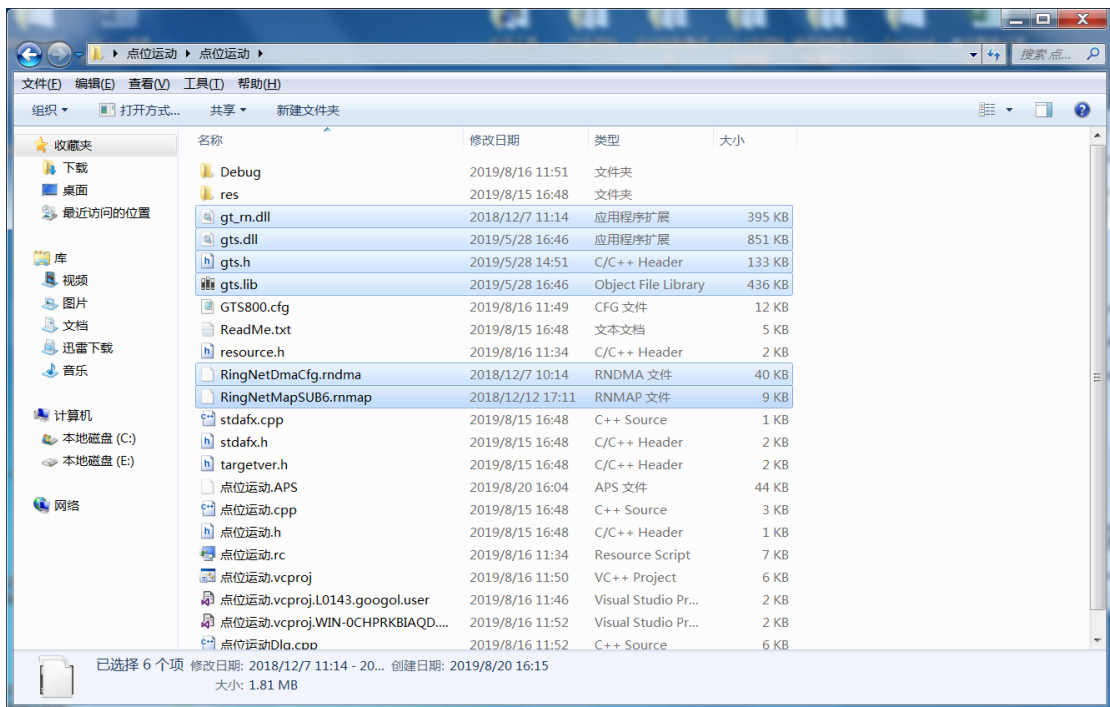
点位运动 ▸ 点位运动 ▸

搜索 点...

文件(F) 编辑(E) 查看(V) 工具(T) 帮助(H)

组织 ▾ 打开方式... 共享 ▾ 新建文件夹

收藏夹
下载
桌面
最近访问的位置

库
视频
图片
文档
迅雷下载
音乐

计算机
本地磁盘 (C:)
本地磁盘 (E:)

网络

| 名称 | 修改日期 | 类型 | 大小 |
|---|---|---|---|
| Debug | 2019/8/16 11:51 | 文件夹 | |
| res | 2019/8/15 16:48 | 文件夹 | |
| gt_rn.dll | 2018/12/7 11:14 | 应用程序扩展 | 395 KB |
| gts.dll | 2019/5/28 16:46 | 应用程序扩展 | 851 KB |
| gts.h | 2019/5/28 14:51 | C/C++ Header | 133 KB |
| gts.lib | 2019/5/28 16:46 | Object File Library | 436 KB |
| GTS800.cfg | 2019/8/16 11:49 | CFG 文件 | 12 KB |
| ReadMe.txt | 2019/8/15 16:48 | 文本文档 | 5 KB |
| resource.h | 2019/8/16 11:34 | C/C++ Header | 2 KB |
| RingNetDmaCfg.rndma | 2018/12/7 10:14 | RNDMA 文件 | 40 KB |
| RingNetMapSUB6.rnmap | 2018/12/12 17:11 | RNMAP 文件 | 9 KB |
| stdafx.cpp | 2019/8/15 16:48 | C++ Source | 1 KB |
| stdafx.h | 2019/8/15 16:48 | C/C++ Header | 2 KB |
| targetver.h | 2019/8/15 16:48 | C/C++ Header | 2 KB |
| 点位运动.APS | 2019/8/20 16:04 | APS 文件 | 44 KB |
| 点位运动.cpp | 2019/8/15 16:48 | C++ Source | 3 KB |
| 点位运动.h | 2019/8/15 16:48 | C/C++ Header | 1 KB |
| 点位运动.rc | 2019/8/16 11:34 | Resource Script | 7 KB |
| 点位运动.vcproj | 2019/8/16 11:50 | VC++ Project | 6 KB |
| 点位运动.vcproj.L0143.googol.user | 2019/8/16 11:46 | Visual Studio Pr... | 2 KB |
| 点位运动.vcproj.WIN-0CHPRKBIAQD.... | 2019/8/16 11:52 | Visual Studio Pr... | 2 KB |
| 点位运动Dlg.cpp | 2019/8/16 11:52 | C++ Source | 6 KB |

已选择 6 个项 修改日期: 2018/12/7 11:14 - 20... 创建日期: 2019/8/20 16:15
大小: 1.81 MB